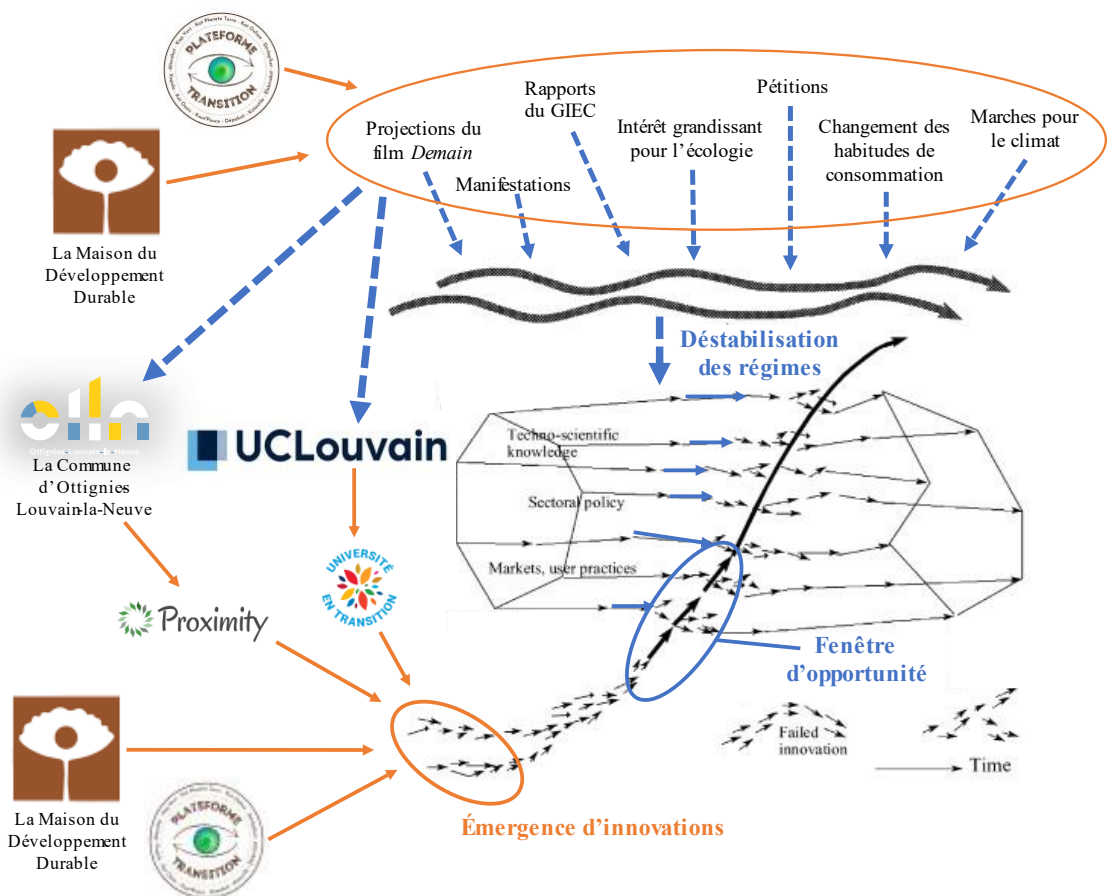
PLATEFORME TRANSITION

La Maison du Développement Durable

Projections du film *Demain*

Rapports du GIEC

Manifestations

Intérêt grandissant pour l'écologie

Pétitions

Changement des habitudes de consommation

Marches pour le climat

Déstabilisation des régimes

La Commune d'Ottignies Louvain-la-Neuve

UCLouvain

Techno-scientific knowledge

Sectoral policy

Markets, user practices

UNIVERSITÉ EN TRANSITION

Proximity

Fenêtre d'opportunité

Failed innovation

Time

La Maison du Développement Durable

PLATEFORME TRANSITION

Émergence d'innovations